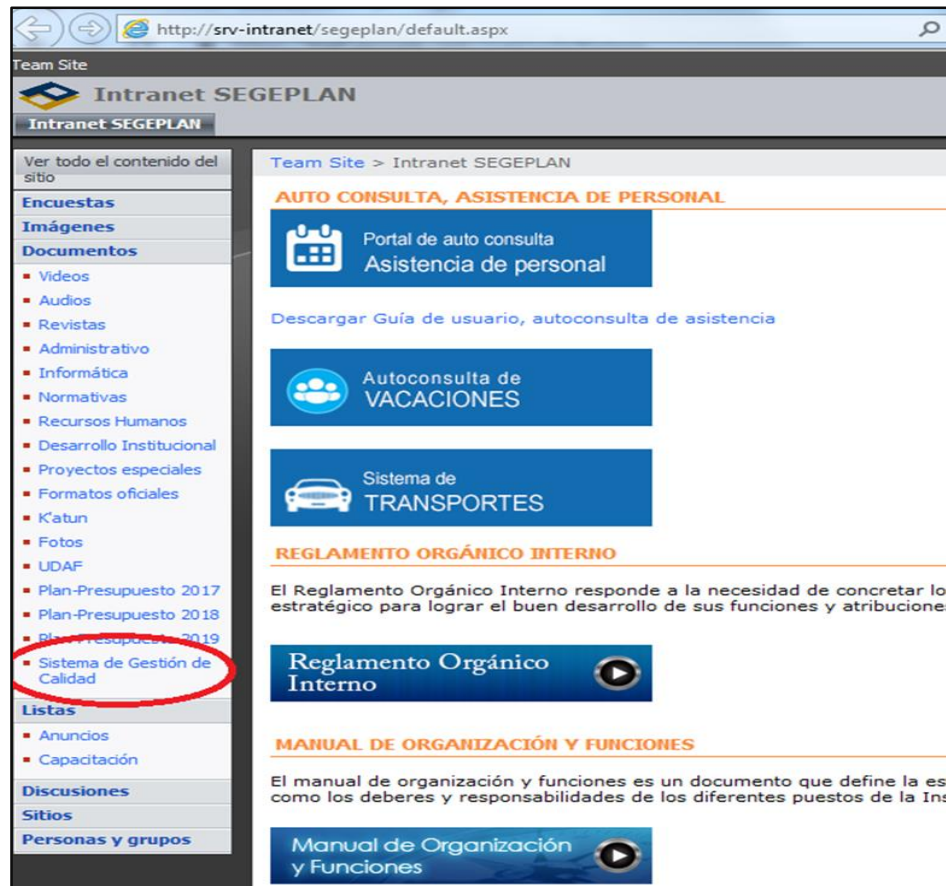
http://srv-intranet/segeplan/default.aspx

Team Site

Intranet SEGEPLAN

Intranet SEGEPLAN

Ver todo el contenido del sitio

Encuestas

Imágenes

Documentos

- Videos
- Audios
- Revistas
- Administrativo
- Informática
- Normativas
- Recursos Humanos
- Desarrollo Institucional
- Proyectos especiales
- Formatos oficiales
- K'atun
- Fotos
- UDAF
- Plan-Presupuesto 2017
- Plan-Presupuesto 2018
- Plan-Presupuesto 2019
- Sistema de Gestión de Calidad

Listas

- Anuncios
- Capacitación

Discusiones

Sitios

Personas y grupos

Team Site > Intranet SEGEPLAN

AUTO CONSULTA, ASISTENCIA DE PERSONAL

Portal de auto consulta
Asistencia de personal

Descargar Guía de usuario, autoconsulta de asistencia

Autoconsulta de
VACACIONES

Sistema de
TRANSPORTES

REGLAMENTO ORGÁNICO INTERNO

El Reglamento Orgánico Interno responde a la necesidad de concretar lo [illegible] estratégico para lograr el buen desarrollo de sus funciones y atribucione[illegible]

Reglamento Orgánico Interno

MANUAL DE ORGANIZACIÓN Y FUNCIONES

El manual de organización y funciones es un documento que define la es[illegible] como los deberes y responsabilidades de los diferentes puestos de la Ins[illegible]

Manual de Organización y Funciones